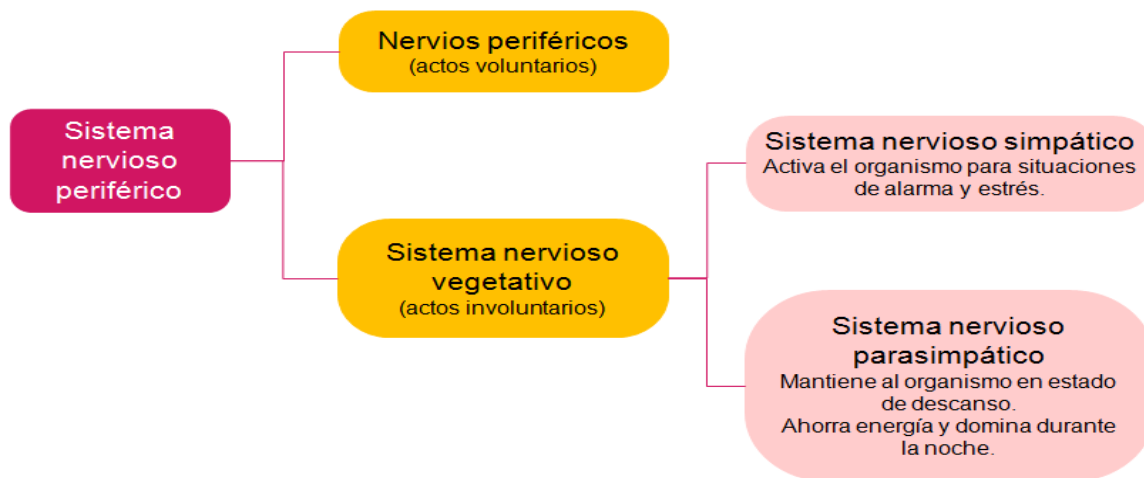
Sistema nervioso periférico

Nervios periféricos
(actos voluntarios)

Sistema nervioso vegetativo
(actos involuntarios)

Sistema nervioso simpático
Activa el organismo para situaciones de alarma y estrés.

Sistema nervioso parasimpático
Mantiene al organismo en estado de descanso.
Ahorra energía y domina durante la noche.